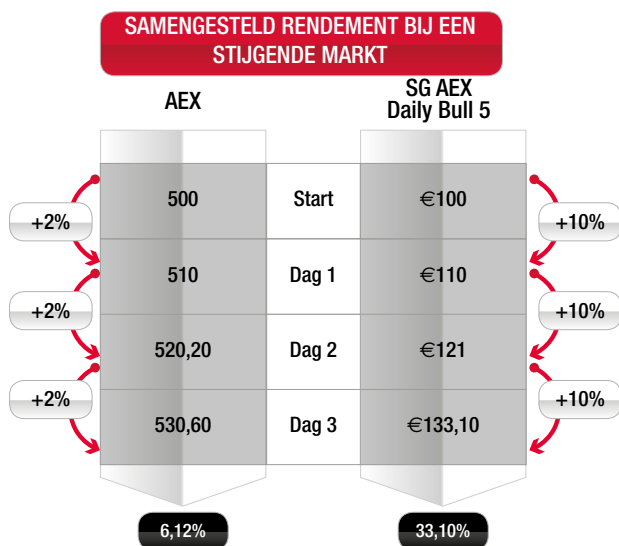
SAMENGESTELD RENDEMENT BIJ EEN STIJGENDE MARKT

| AEX | | SG AEX Daily Bull 5 |
|---|---|---|
| 500 | Start | €100 |
| 510 | Dag 1 | €110 |
| 520,20 | Dag 2 | €121 |
| 530,60 | Dag 3 | €133,10 |

+2%
+2%
+2%

+10%
+10%
+10%

6,12%
33,10%